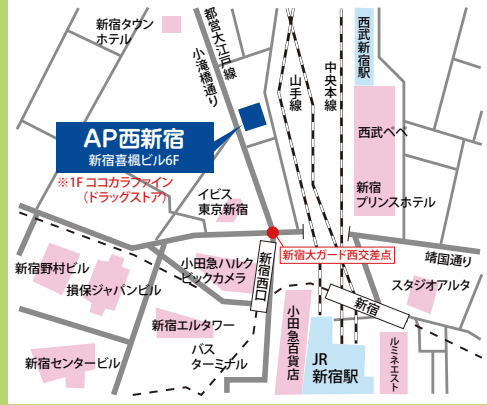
新宿タウンホテル

都営大江戸線

小滝橋通り

山手線

中央本線

西武新宿駅

西武ペペ

AP西新宿

新宿喜楓ビル6F

※1F ココカラファイン（ドラッグストア）

イビス東京新宿

新宿プリンスホテル

新宿大ガード西交差点

靖国通り

新宿野村ビル

小田急ハルクビックカメラ

新宿西口

損保ジャパンビル

スタジオアルタ

新宿

新宿エルタワー

小田急百貨店

ルミネエスト

バスターミナル

新宿センタービル

JR新宿駅